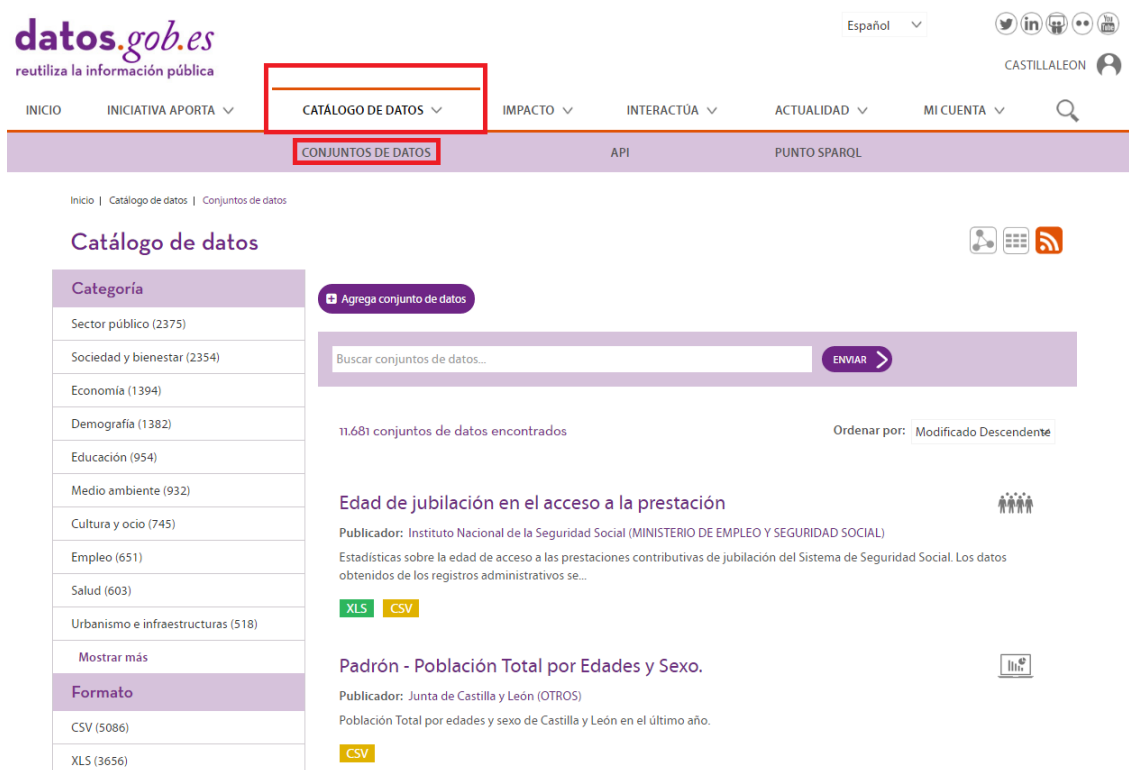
datos.gob.es
reutiliza la información pública

Español

CASTILLALEON

INICIO INICIATIVA APORTA CATÁLOGO DE DATOS IMPACTO INTERACTÚA ACTUALIDAD MI CUENTA

CONJUNTOS DE DATOS API PUNTO SPARQL

Inicio | Catálogo de datos | Conjuntos de datos

Catálogo de datos

Categoría
Sector público (2375)
Sociedad y bienestar (2354)
Economía (1394)
Demografía (1382)
Educación (954)
Medio ambiente (932)
Cultura y ocio (745)
Empleo (651)
Salud (603)
Urbanismo e infraestructuras (518)
Mostrar más

Formato
CSV (5086)
XLS (3656)

Agrega conjunto de datos

Buscar conjuntos de datos...
ENVIAR

11.681 conjuntos de datos encontrados

Ordenar por: Modificado Descendente

Edad de jubilación en el acceso a la prestación
Publicador: Instituto Nacional de la Seguridad Social (MINISTERIO DE EMPLEO Y SEGURIDAD SOCIAL)
Estadísticas sobre la edad de acceso a las prestaciones contributivas de jubilación del Sistema de Seguridad Social. Los datos obtenidos de los registros administrativos se...
XLS CSV

Padrón - Población Total por Edades y Sexo.
Publicador: Junta de Castilla y León (OTROS)
Población Total por edades y sexo de Castilla y León en el último año.
CSV